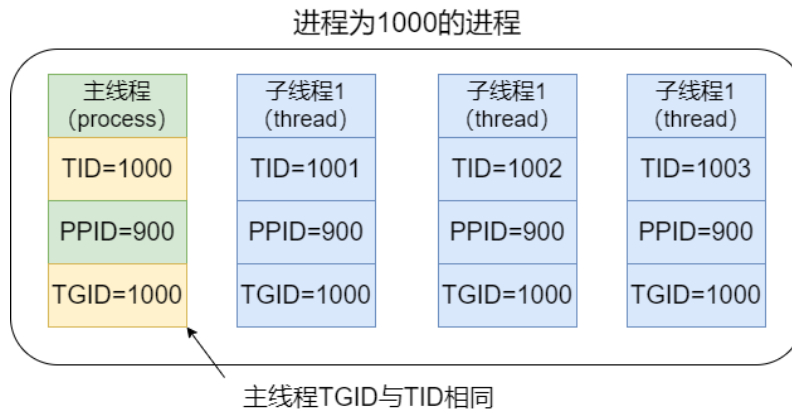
进程为1000的进程

主线程
(process)
TID=1000
PPID=900
TGID=1000

子线程1
(thread)
TID=1001
PPID=900
TGID=1000

子线程1
(thread)
TID=1002
PPID=900
TGID=1000

子线程1
(thread)
TID=1003
PPID=900
TGID=1000

主线程TGID与TID相同